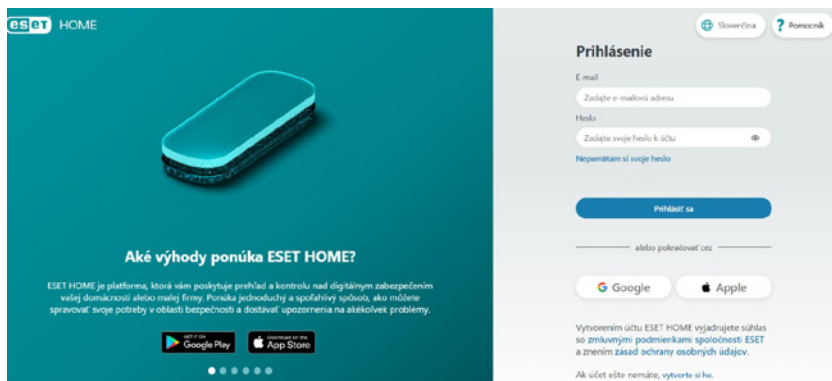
eset HOME

Aké výhody ponúka ESET HOME?

ESET HOME je platforma, ktorá vám poskytuje prehľad a kontrolu nad digitálnym zabezpečením vašej domácnosti alebo malej firmy. Ponúka jednoduchý a spoľahlivý spôsob, ako môžete spravovať svoje potreby v oblasti bezpečnosti a dostávať upozornenia na akékoľvek problémy.

GET IT ON Google Play

Download on the App Store

Slovenčina

Pomocník

Prihlásenie

E-mail

Zadajte e-mailovú adresu

Heslo

Zadajte svoje heslo k účtu

Nepamätám si svoje heslo

Prihlásiť sa

alebo pokračovať cez

Google

Apple

Vytvorením účtu ESET HOME vyjadrujete súhlas so zmluvnými podmienkami spoločnosti ESET a znením zásad ochrany osobných údajov.

Ak účet ešte nemáte, vytvorte si ho.